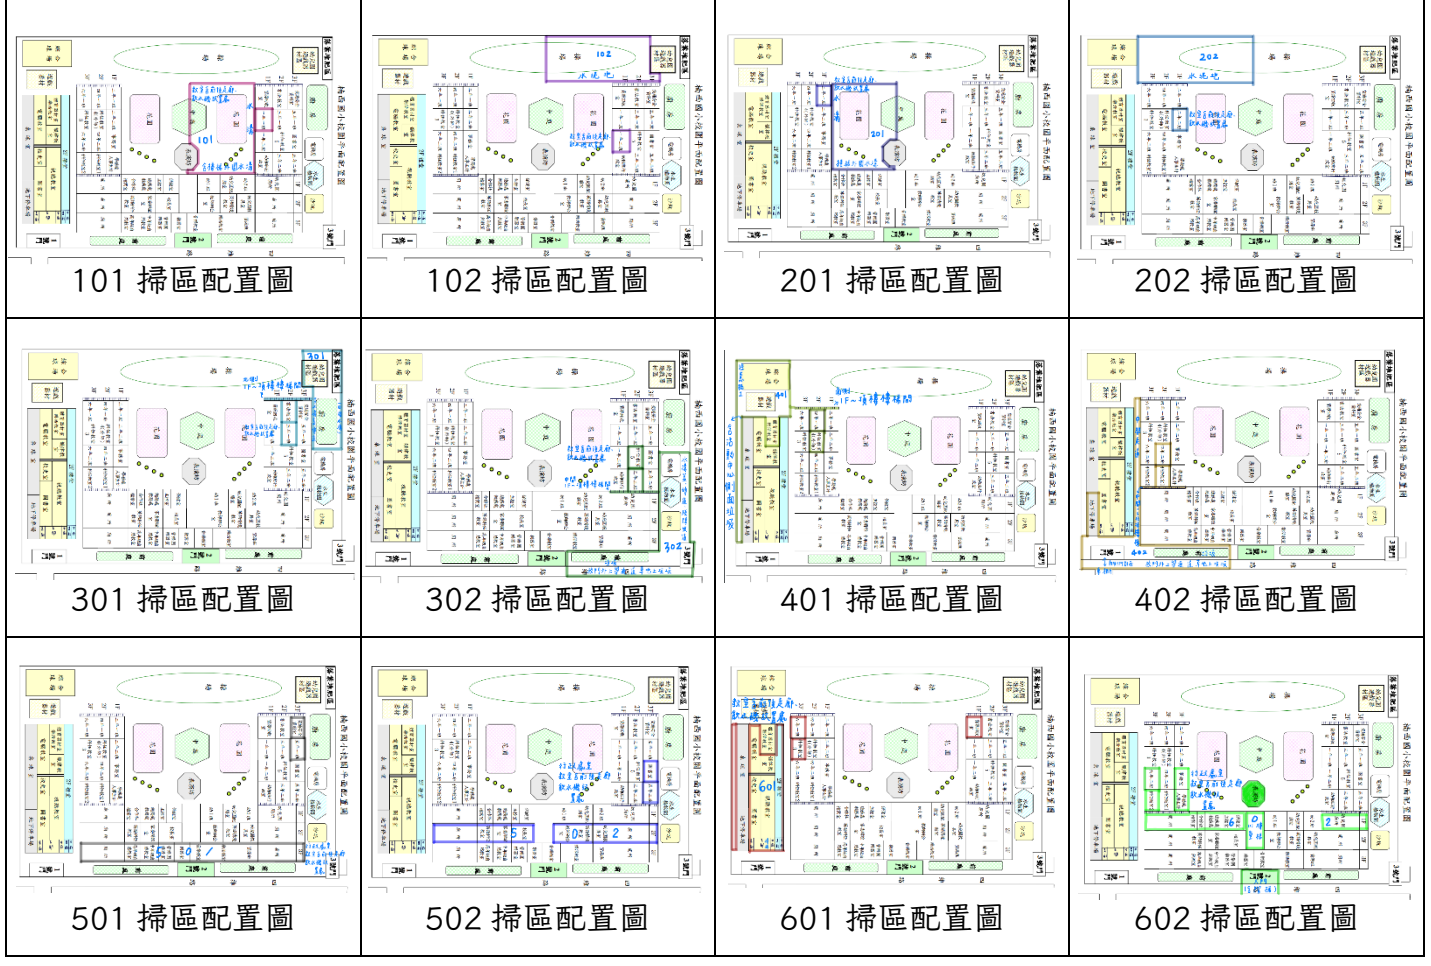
| 101 掃區配置圖 | 102 掃區配置圖 | 201 掃區配置圖 | 202 掃區配置圖 |
|---|---|---|---|
| 301 掃區配置圖 | 302 掃區配置圖 | 401 掃區配置圖 | 402 掃區配置圖 |
| 501 掃區配置圖 | 502 掃區配置圖 | 601 掃區配置圖 | 602 掃區配置圖 |